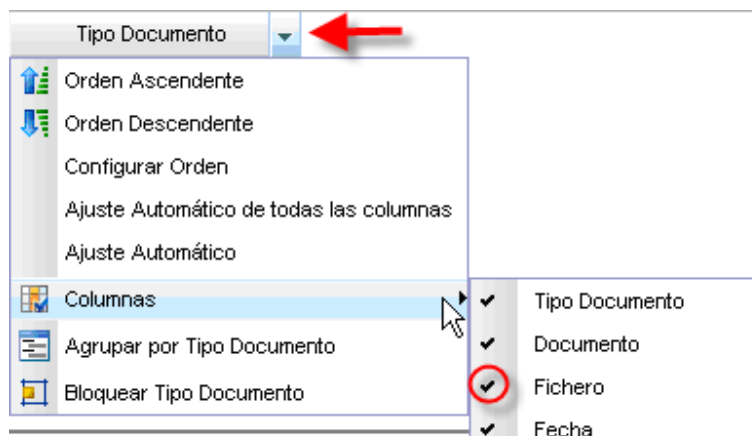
Tipo Documento

Orden Ascendente
Orden Descendente
Configurar Orden
Ajuste Automático de todas las columnas
Ajuste Automático
Columnas
Agrupar por Tipo Documento
Bloquear Tipo Documento

✔ Tipo Documento
✔ Documento
✔ Fichero
✔ Fecha